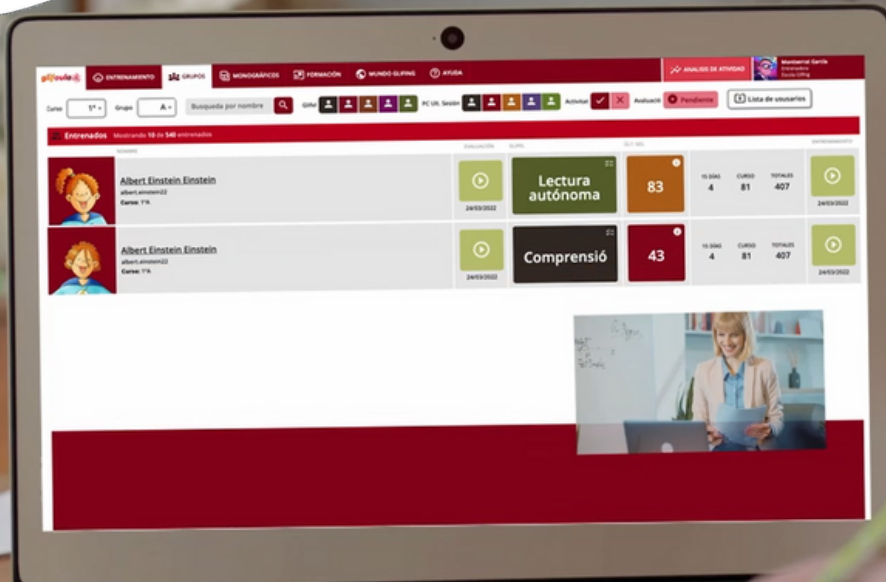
glifing

ENTRENAMIENTO GRUPOS MONOGRÁFICOS FORMACIÓN MUNDO GLIFING AYUDA

ANALISIS DE ACTIVIDAD

Montserrat García
Entrenadora
Escola Glifing

Curso 1º Grupo A Busqueda por nombre Glifer PC Ult. Sesión Actividad Evaluación Pendiente Lista de usuarios

Entrenados Mostrando 10 de 540 entrenados

NOMBRE EVALUACIÓN GLIFEL GLC-MIL ENTRENAMIENTO

Albert Einstein Einstein
albert.einstein22
Curso: 1ºA

24/03/2022

Lectura autónoma

83

15 DÍAS 4 CURSO 81 TOTALES 407

24/03/2022

Albert Einstein Einstein
albert.einstein22
Curso: 1ºA

24/03/2022

Comprensió

43

15 DÍAS 4 CURSO 81 TOTALES 407

24/03/2022